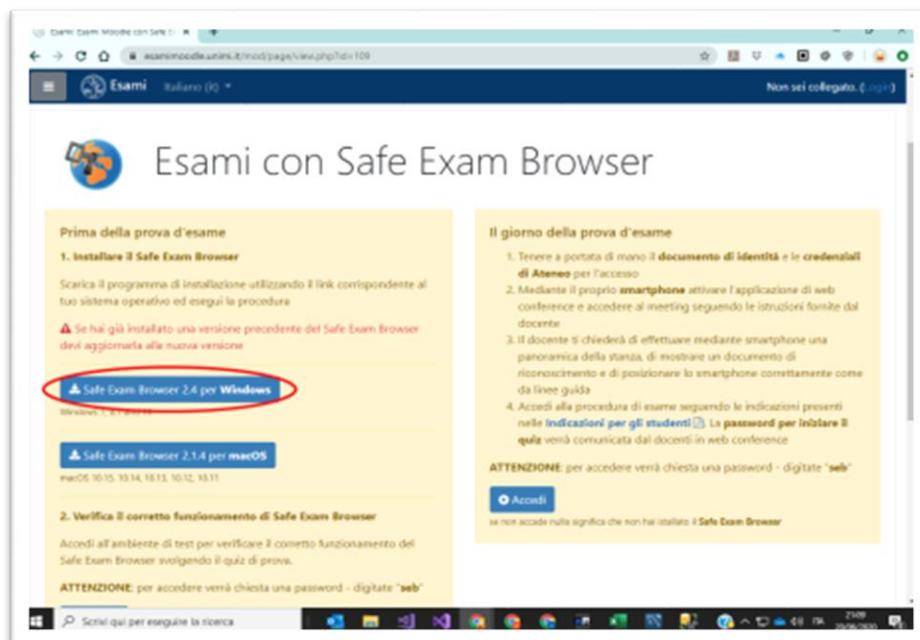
Esami: Esami Moodle con Safe E ×

esamimoodle.unimi.it/mod/page/view.php?id=109

Esami Italiano (it)

Non sei collegato. (Login)

Esami con Safe Exam Browser

Prima della prova d'esame

1. Installare il Safe Exam Browser

Scarica il programma di installazione utilizzando il link corrispondente al tuo sistema operativo ed esegui la procedura

Se hai già installato una versione precedente del Safe Exam Browser devi aggiornarla alla nuova versione

Safe Exam Browser 2.4 per Windows

Windows 7, 8.1 and 10

Safe Exam Browser 2.1.4 per macOS

macOS 10.15, 10.14, 10.13, 10.12, 10.11

2. Verifica il corretto funzionamento di Safe Exam Browser

Accedi all'ambiente di test per verificare il corretto funzionamento del Safe Exam Browser svolgendo il quiz di prova.

ATTENZIONE: per accedere verrà chiesta una password - digitate "seb"

Il giorno della prova d'esame

1. Tenere a portata di mano il documento di identità e le credenziali di Ateneo per l'accesso
2. Mediante il proprio smartphone attivare l'applicazione di web conference e accedere al meeting seguendo le istruzioni fornite dal docente
3. Il docente ti chiederà di effettuare mediante smartphone una panoramica della stanza, di mostrare un documento di riconoscimento e di posizionare lo smartphone correttamente come da linee guida
4. Accedi alla procedura di esame seguendo le indicazioni presenti nelle Indicazioni per gli studenti. La password per iniziare il quiz verrà comunicata dal docenti in web conference

ATTENZIONE: per accedere verrà chiesta una password - digitate "seb"

Accedi

se non accade nulla significa che non hai istallato il Safe Exam Browser

Scrivi qui per eseguire la ricerca

ITA

21:09
20/06/2020